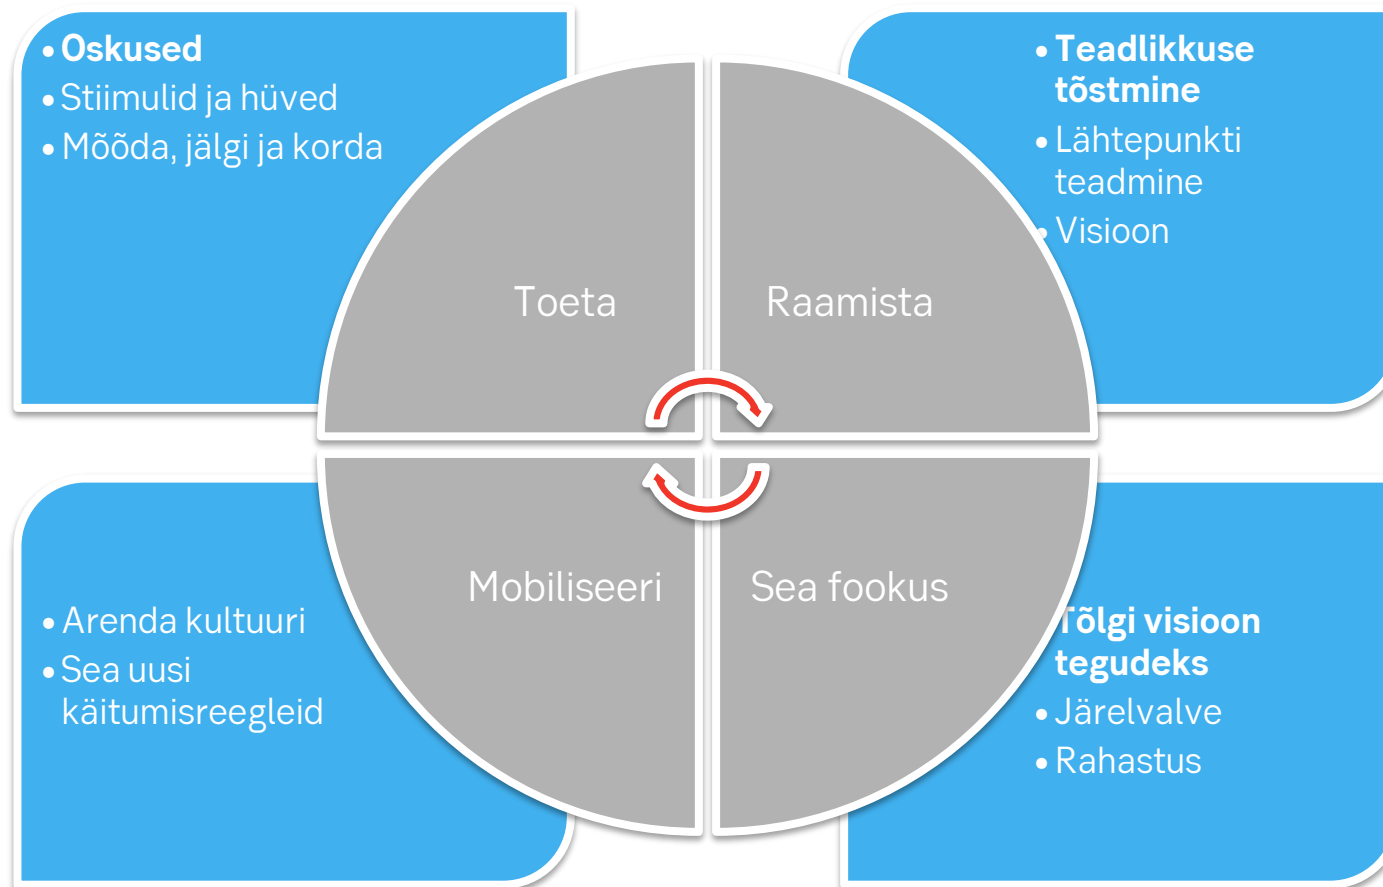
- **Oskused**
- Stiimulid ja hüved
- Mõõda, jälgi ja korda

- **Teadlikkuse tõstmine**
- Lähtepunkti teadmine
- Visioon

Toeta

Raamista

Mobiliseeri

Sea fookus

- Arenda kultuuri
- Sea uusi käitumisreegleid

- **Tõlgi visioon tegudeks**
- Järelvalve
- Rahastus